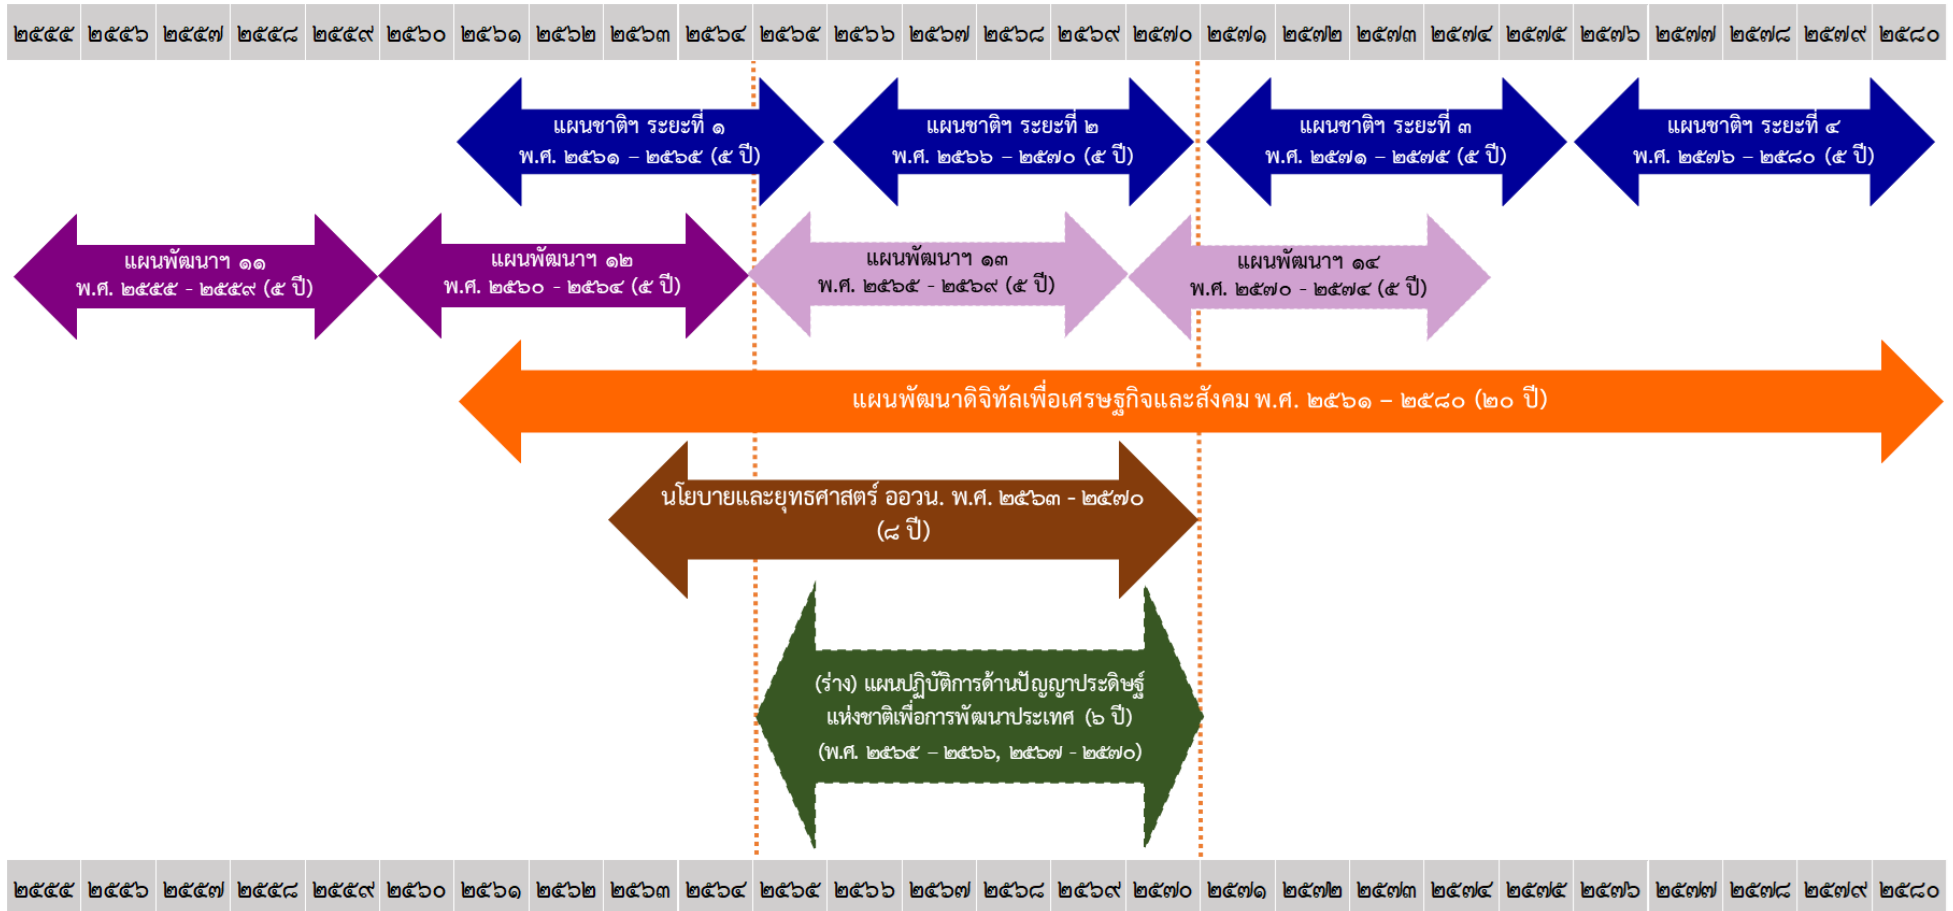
| ๒๕๕๕ | ๒๕๕๖ | ๒๕๕๗ | ๒๕๕๘ | ๒๕๕๙ | ๒๕๖๐ | ๒๕๖๑ | ๒๕๖๒ | ๒๕๖๓ | ๒๕๖๔ | ๒๕๖๕ | ๒๕๖๖ | ๒๕๖๗ | ๒๕๖๘ | ๒๕๖๙ | ๒๕๗๐ | ๒๕๗๑ | ๒๕๗๒ | ๒๕๗๓ | ๒๕๗๔ | ๒๕๗๕ | ๒๕๗๖ | ๒๕๗๗ | ๒๕๗๘ | ๒๕๗๙ | ๒๕๘๐ |
|---|---|---|---|---|---|---|---|---|---|---|---|---|---|---|---|---|---|---|---|---|---|---|---|---|---|

แผนชาติฯ ระยะที่ ๑
พ.ศ. ๒๕๖๑ – ๒๕๖๕ (๕ ปี)

แผนชาติฯ ระยะที่ ๒
พ.ศ. ๒๕๖๖ – ๒๕๗๐ (๕ ปี)

แผนชาติฯ ระยะที่ ๓
พ.ศ. ๒๕๗๑ – ๒๕๗๕ (๕ ปี)

แผนชาติฯ ระยะที่ ๔
พ.ศ. ๒๕๗๖ – ๒๕๘๐ (๕ ปี)

แผนพัฒนาฯ ๑๑
พ.ศ. ๒๕๕๕ - ๒๕๕๙ (๕ ปี)

แผนพัฒนาฯ ๑๒
พ.ศ. ๒๕๖๐ - ๒๕๖๔ (๕ ปี)

แผนพัฒนาฯ ๑๓
พ.ศ. ๒๕๖๕ - ๒๕๖๙ (๕ ปี)

แผนพัฒนาฯ ๑๔
พ.ศ. ๒๕๗๐ - ๒๕๗๔ (๕ ปี)

แผนพัฒนาดิจิทัลเพื่อเศรษฐกิจและสังคม พ.ศ. ๒๕๖๑ – ๒๕๘๐ (๒๐ ปี)

นโยบายและยุทธศาสตร์ ออวน. พ.ศ. ๒๕๖๓ - ๒๕๗๐
(๘ ปี)

(ร่าง) แผนปฏิบัติการด้านปัญญาประดิษฐ์
แห่งชาติเพื่อการพัฒนาประเทศ (๖ ปี)
(พ.ศ. ๒๕๖๕ – ๒๕๖๖, ๒๕๖๗ - ๒๕๗๐)

| ๒๕๕๕ | ๒๕๕๖ | ๒๕๕๗ | ๒๕๕๘ | ๒๕๕๙ | ๒๕๖๐ | ๒๕๖๑ | ๒๕๖๒ | ๒๕๖๓ | ๒๕๖๔ | ๒๕๖๕ | ๒๕๖๖ | ๒๕๖๗ | ๒๕๖๘ | ๒๕๖๙ | ๒๕๗๐ | ๒๕๗๑ | ๒๕๗๒ | ๒๕๗๓ | ๒๕๗๔ | ๒๕๗๕ | ๒๕๗๖ | ๒๕๗๗ | ๒๕๗๘ | ๒๕๗๙ | ๒๕๘๐ |
|---|---|---|---|---|---|---|---|---|---|---|---|---|---|---|---|---|---|---|---|---|---|---|---|---|---|